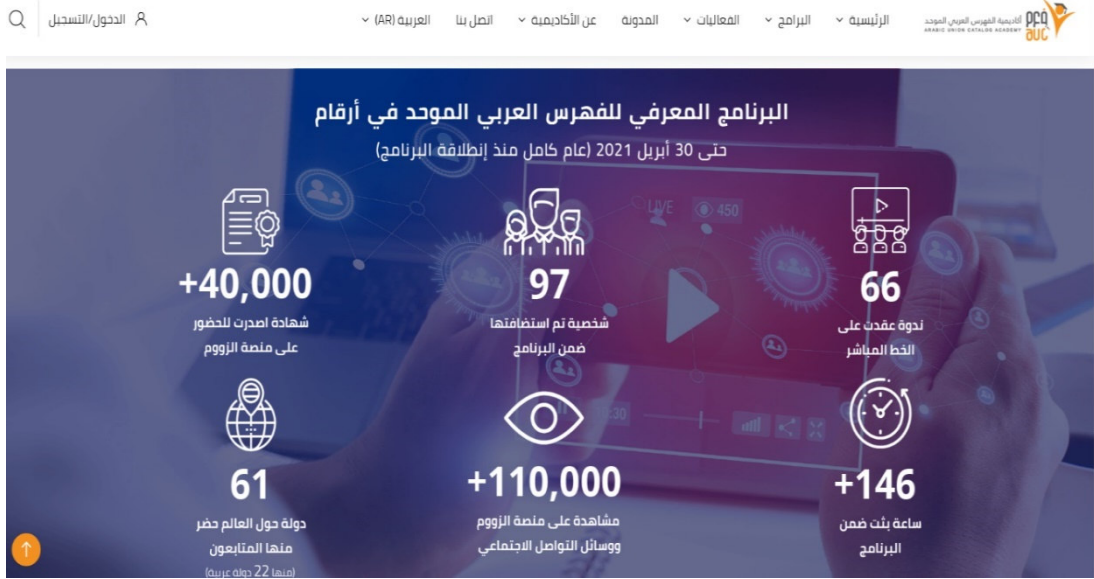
أكاديمية الفهرس العربي الموحد
ARABIC UNION CATALOG ACADEMY
الرئيسية
البرامج
الفعاليات
المدونة
عن الأكاديمية
اتصل بنا
العربية (AR)
الدخول/التسجيل

البرنامج المعرفي للفهرس العربي الموحد في أرقام
حتى 30 أبريل 2021 (عام كامل منذ إنطلاقة البرنامج)

66
ندوة عقدت على الخط المباشر

97
شخصية تم استضافتها ضمن البرنامج

+40,000
شهادة اصدرت للحضور على منصة الزووم

+146
ساعة بثت ضمن البرنامج

+110,000
مشاهدة على منصة الزووم ووسائل التواصل الاجتماعي

61
دولة حول العالم حضر منها المتابعون
(منها 22 دولة عربية)